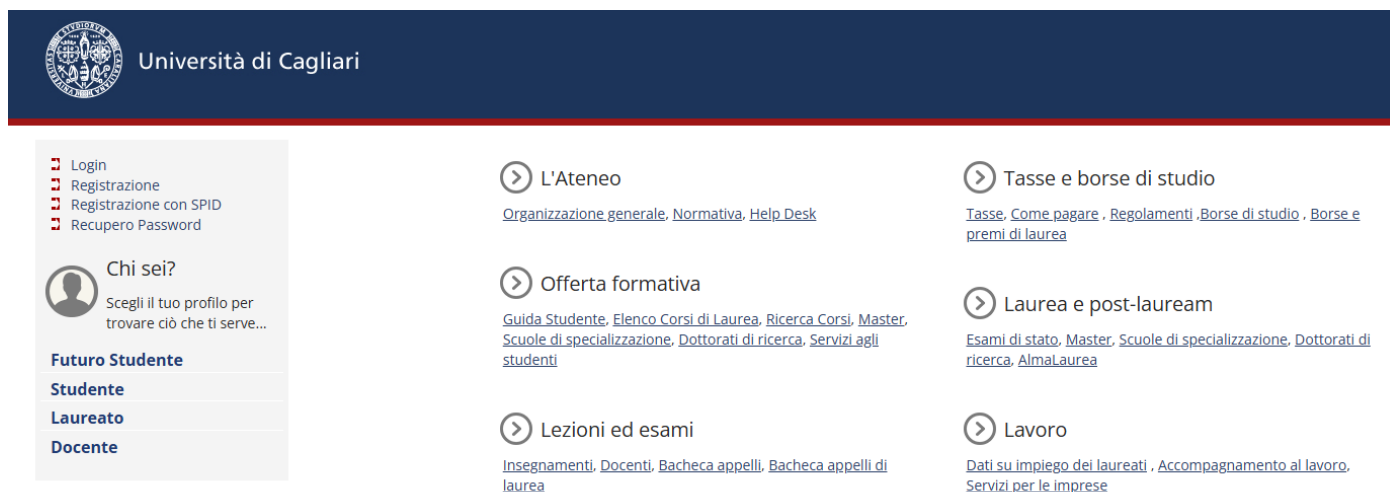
Università di Cagliari

Login
Registrazione
Registrazione con SPID
Recupero Password

Chi sei?

Scegli il tuo profilo per trovare ciò che ti serve...

Futuro Studente
Studente
Laureato
Docente

L'Ateneo

Organizzazione generale, Normativa, Help Desk

Offerta formativa

Guida Studente, Elenco Corsi di Laurea, Ricerca Corsi, Master, Scuole di specializzazione, Dottorati di ricerca, Servizi agli studenti

Lezioni ed esami

Insegnamenti, Docenti, Bacheca appelli, Bacheca appelli di laurea

Tasse e borse di studio

Tasse, Come pagare , Regolamenti ,Borse di studio , Borse e premi di laurea

Laurea e post-lauream

Esami di stato, Master, Scuole di specializzazione, Dottorati di ricerca, AlmaLaurea

Lavoro

Dati su impiego dei laureati , Accompagnamento al lavoro, Servizi per le imprese